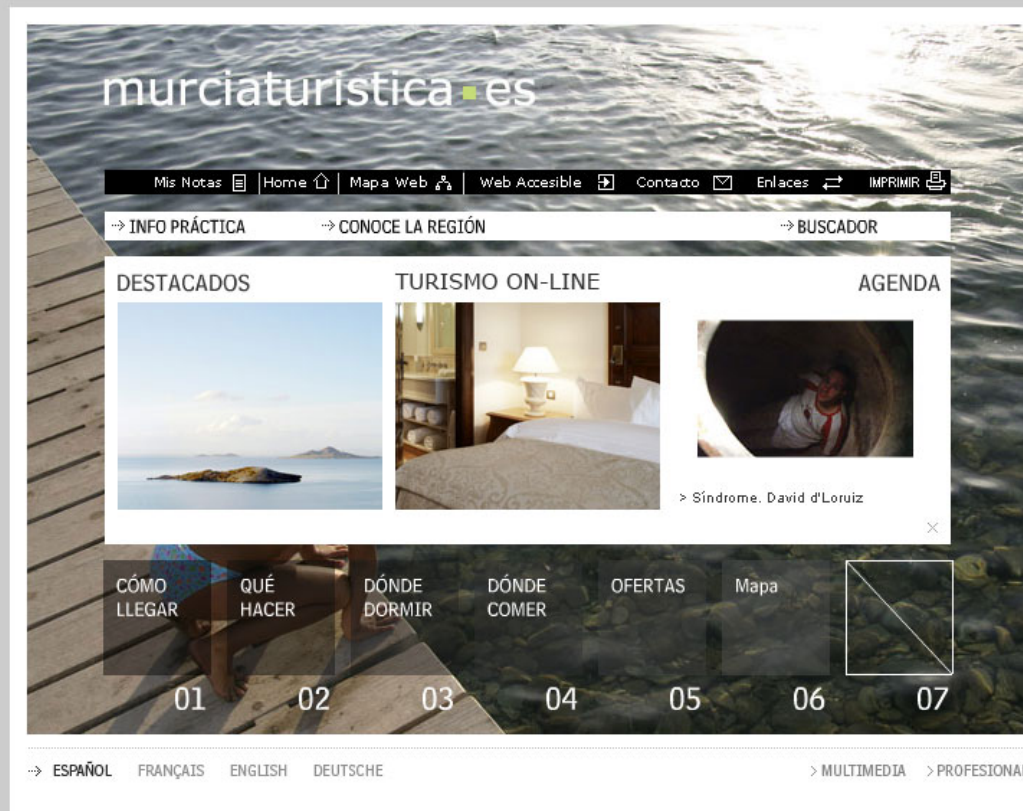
murciaturistica.es

Mis Notas | Home | Mapa Web | Web Accesible | Contacto | Enlaces | IMPRIMIR

→ INFO PRÁCTICA → CONOCE LA REGIÓN → BUSCADOR

DESTACADOS

TURISMO ON-LINE

AGENDA

> Síndrome. David d'Loruiz

CÓMO LLEGAR 01
QUÉ HACER 02
DÓNDE DORMIR 03
DÓNDE COMER 04
OFERTAS 05
Mapa 06
07

→ ESPAÑOL FRANÇAIS ENGLISH DEUTSCHE

> MULTIMEDIA > PROFESIONA